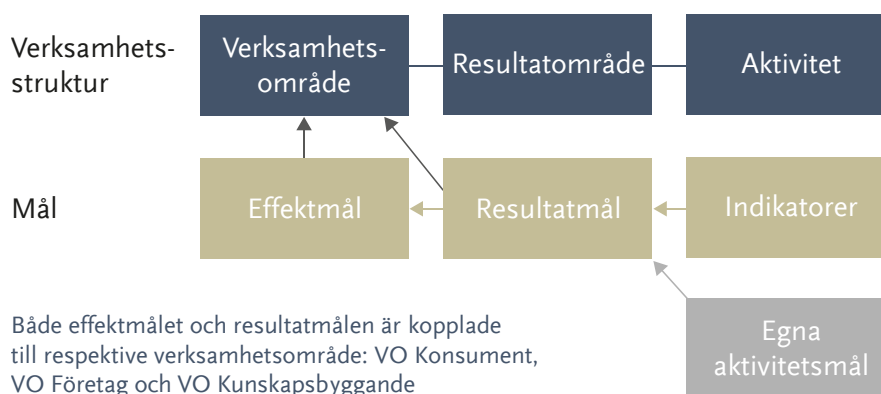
Verksamhetsstruktur

Verksamhetsområde

Resultatområde

Aktivitet

Mål

Effektmål

Resultatmål

Indikatorer

Egna aktivitetsmål

Både effektmålet och resultatmålen är kopplade till respektive verksamhetsområde: VO Konsument, VO Företag och VO Kunskapsbyggande